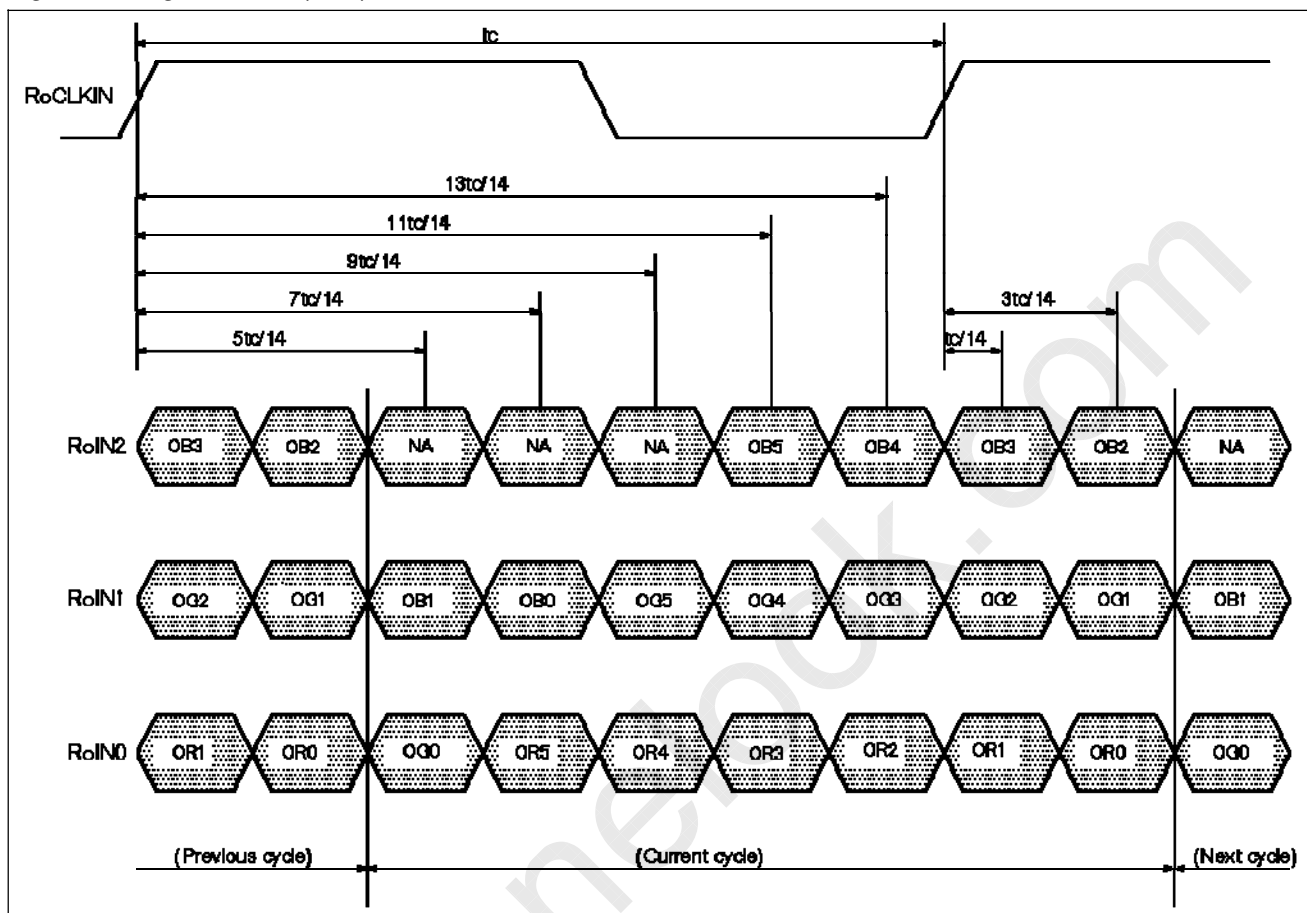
tc

RoCLKIN

13tc/14

11tc/14

9tc/14

7tc/14

5tc/14

3tc/14

tc/14

RoIN2 OB3 OB2 NA NA NA OB5 OB4 OB3 OB2 NA

RoIN1 OG2 OG1 OB1 OB0 OG5 OG4 OG3 OG2 OG1 OB1

RoIN0 OR1 OR0 OG0 OR5 OR4 OR3 OR2 OR1 OR0 OG0

(Previous cycle) (Current cycle) (Next cycle)